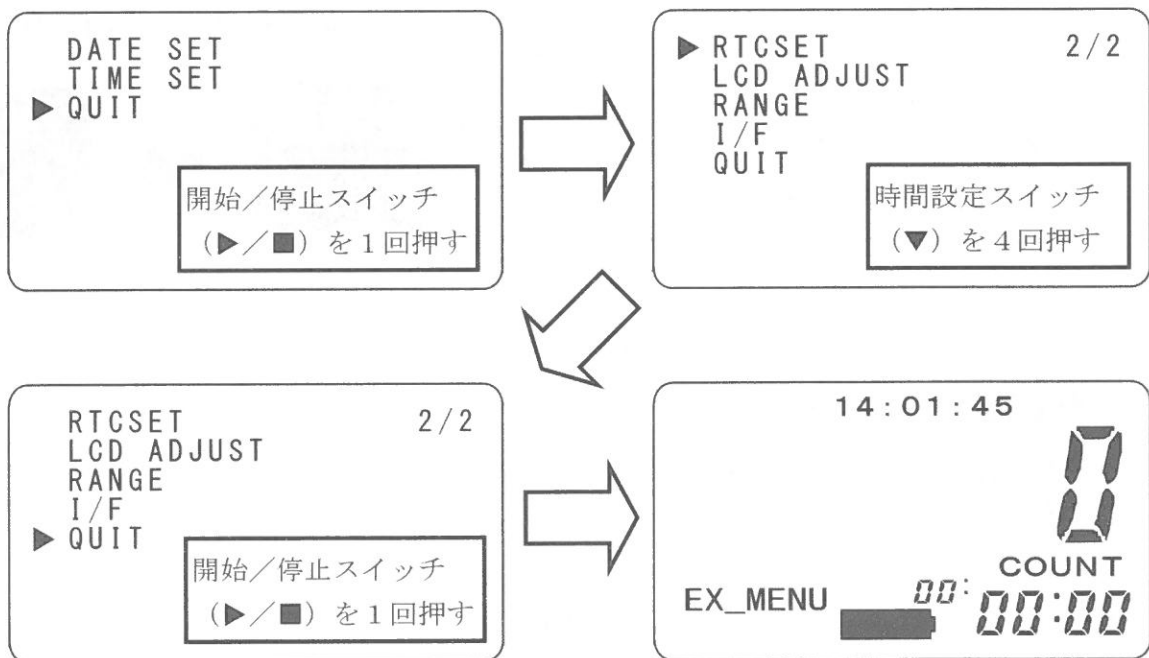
DATE SET
TIME SET
▶ QUIT

開始／停止スイッチ
（▶／■）を１回押す

▶ RTCSET 2/2
LCD ADJUST
RANGE
I/F
QUIT

時間設定スイッチ
（▼）を４回押す

RTCSET 2/2
LCD ADJUST
RANGE
I/F
▶ QUIT

開始／停止スイッチ
（▶／■）を１回押す

14:01:45

0

COUNT

EX_MENU

00:

00:00